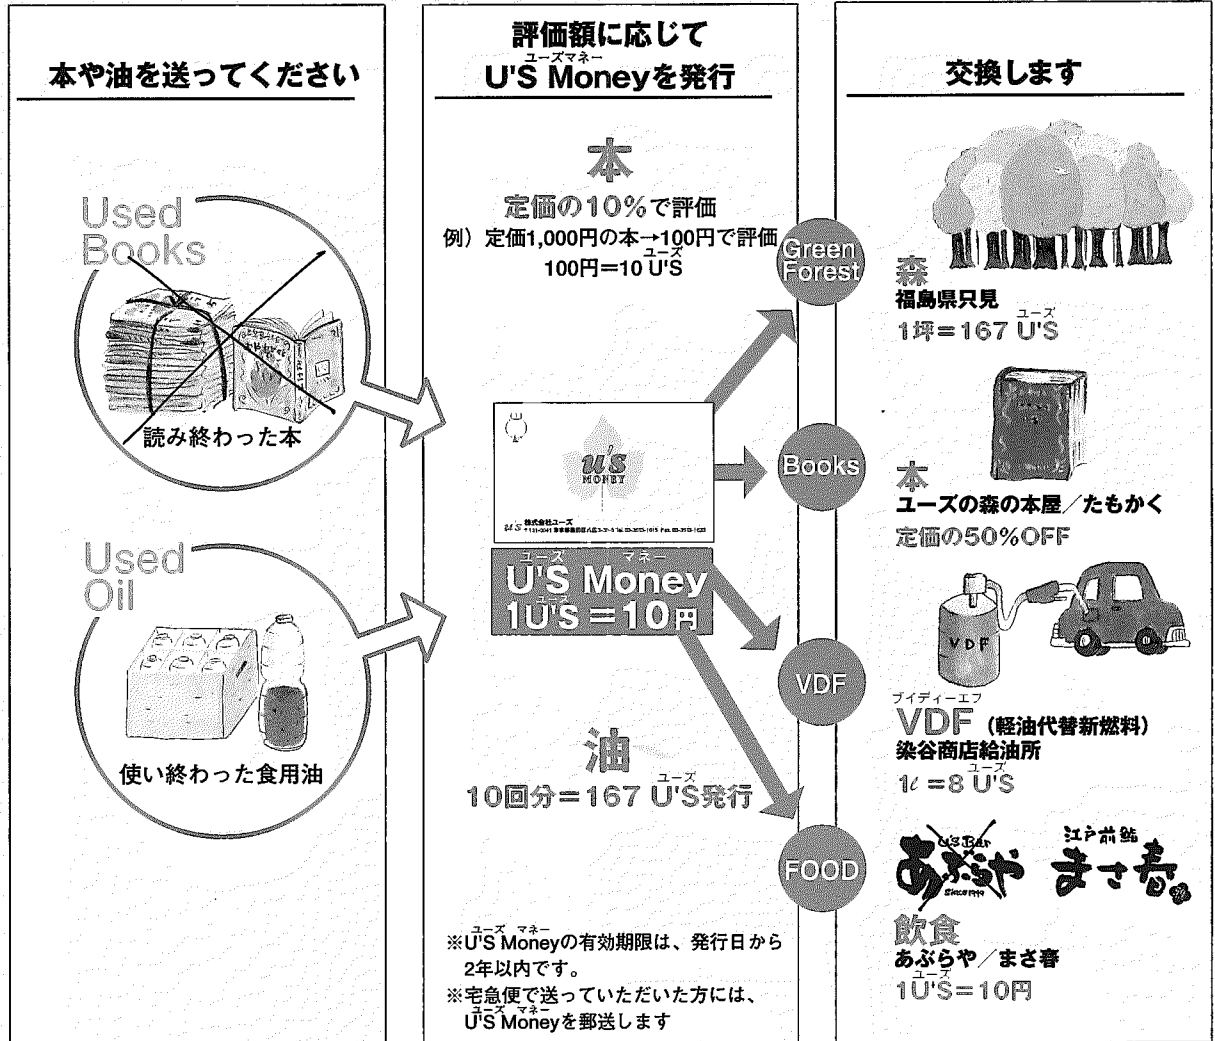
本や油を送ってください

Used Books

読み終わった本

Used Oil

使い終わった食用油

評価額に応じて
ユーズマネー
U'S Moneyを発行

本
定価の10%で評価
例）定価1,000円の本→100円で評価
100円＝10 U'S

u's MONEY
株式会社ユーズ

ユーズ マネー
U'S Money
1U'S ＝10円

油
10回分＝167 U'S発行

※U'S Moneyの有効期限は、発行日から2年以内です。
※宅急便で送っていただいた方には、U'S Moneyを郵送します

Green Forest

Books

VDF

FOOD

交換します

森
福島県只見
1坪＝167 U'S

本
ユーズの森の本屋／たもかく
定価の50%OFF

VDF

ブイディーエフ
VDF（軽油代替新燃料）
染谷商店給油所
1ℓ＝8 U'S

U's Bar
あぶらや
Since 1999

江戸前鮨
まさ春

飲食
あぶらや／まさ春
1U'S＝10円